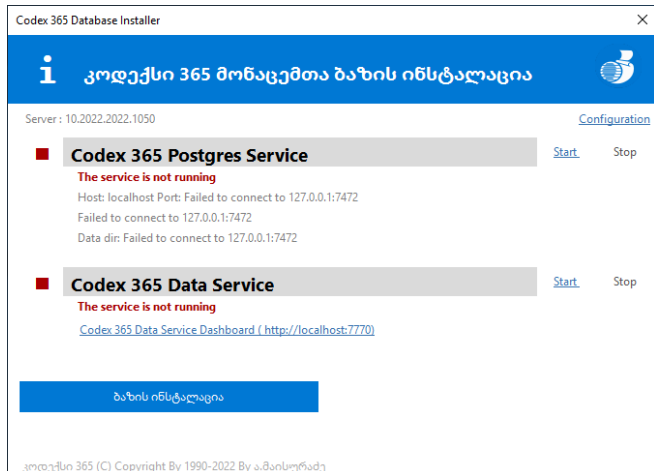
Codex 365 Database Installer

კოდექსი 365 მონაცემთა ბაზის ინსტალაცია

Server : 10.2022.2022.1050

Configuration

Codex 365 Postgres Service

Start Stop

The service is not running

Host: localhost Port: Failed to connect to 127.0.0.1:7472

Failed to connect to 127.0.0.1:7472

Data dir: Failed to connect to 127.0.0.1:7472

Codex 365 Data Service

Start Stop

The service is not running

Codex 365 Data Service Dashboard ( http://localhost:7770)

ბაზის ინსტალაცია

კოდექსი 365 (C) Copyright By 1990-2022 By ა.მაისურაძე